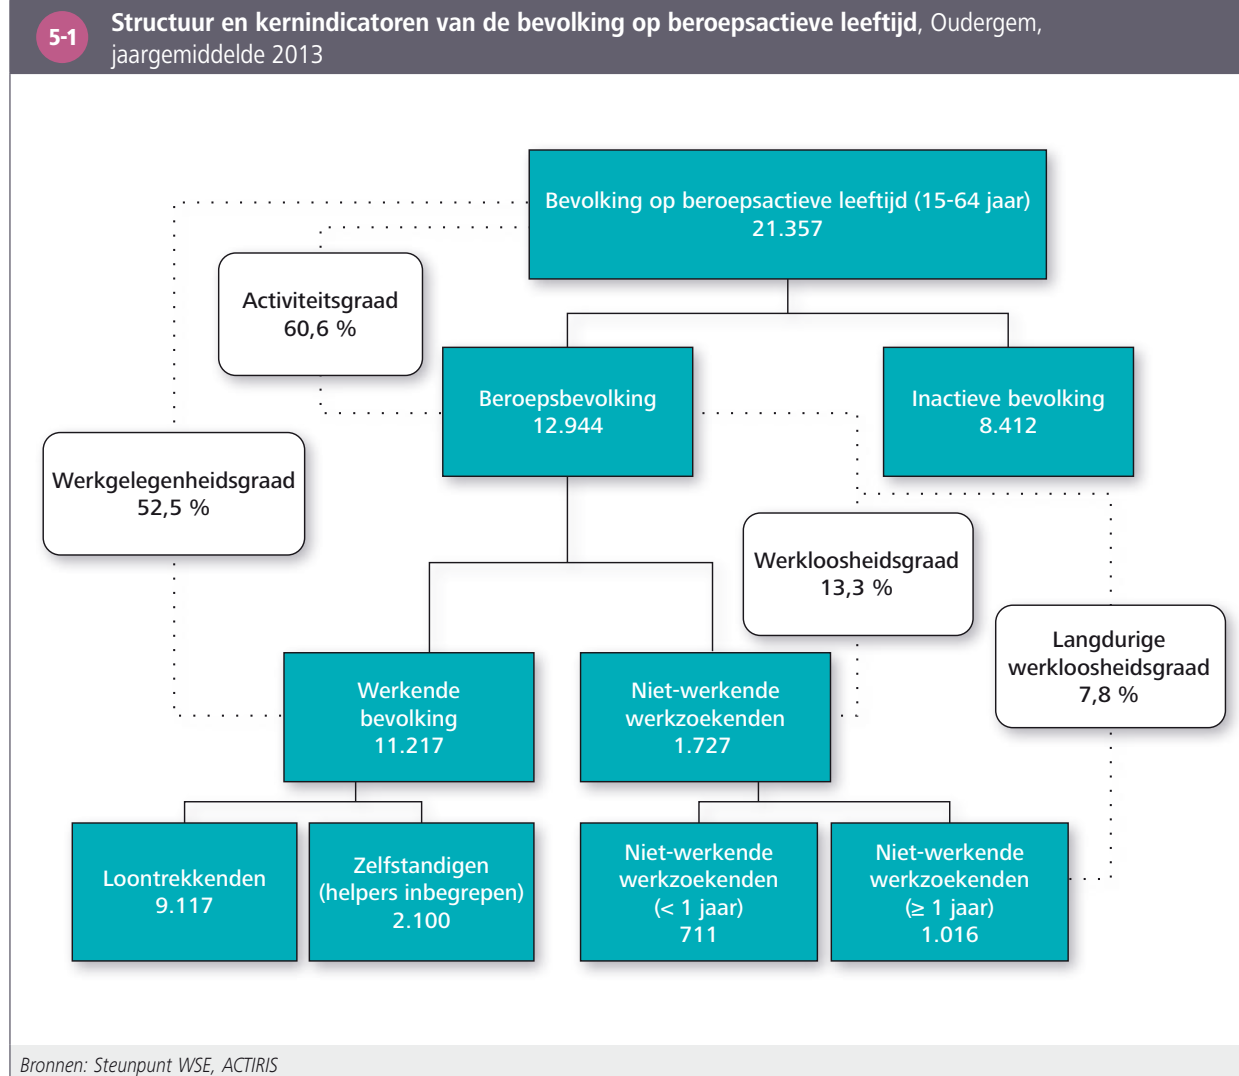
5-1 **Structuur en kernindicatoren van de bevolking op beroepsactieve leeftijd**, Oudergem, jaargemiddelde 2013

Bevolking op beroepsactieve leeftijd (15-64 jaar)
21.357

Activiteitsgraad
60,6 %

Beroepsbevolking
12.944

Inactieve bevolking
8.412

Werkgelegenheidsgraad
52,5 %

Werkloosheidsgraad
13,3 %

Langdurige werkloosheidsgraad
7,8 %

Werkende bevolking
11.217

Niet-werkende werkzoekenden
1.727

Loontrekkenden
9.117

Zelfstandigen (helpers inbegrepen)
2.100

Niet-werkende werkzoekenden
(< 1 jaar)
711

Niet-werkende werkzoekenden
(≥ 1 jaar)
1.016

Bronnen: Steunpunt WSE, ACTIRIS